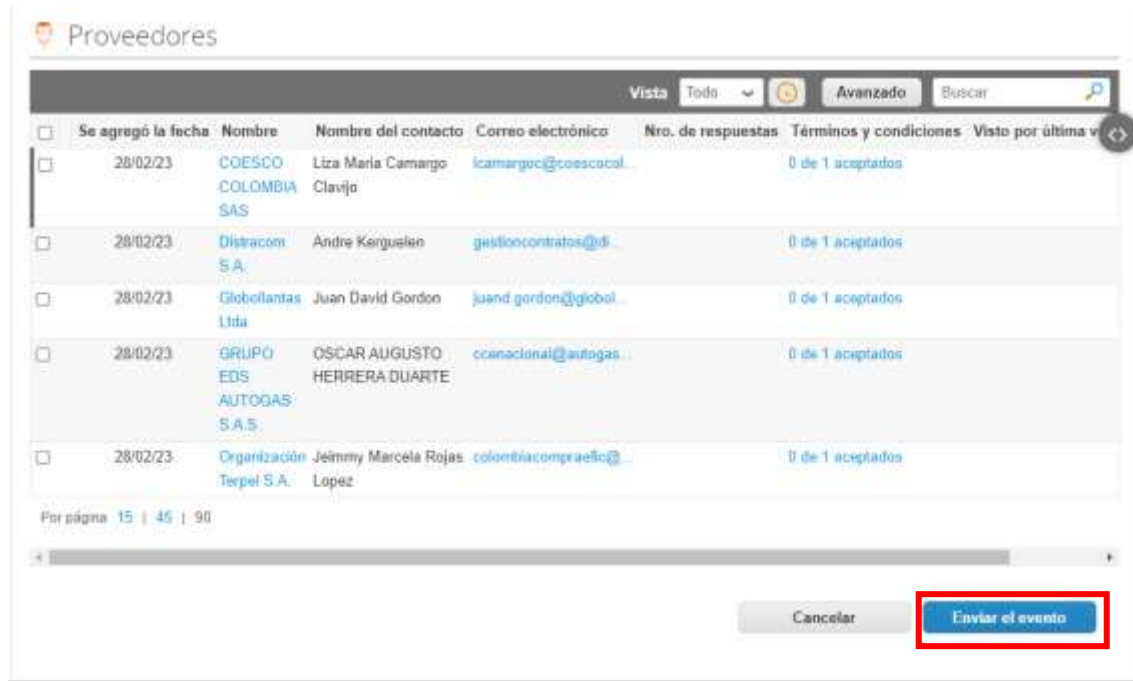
Proveedores

Vista Todo Avanzado Buscar

| | Se agregó la fecha | Nombre | Nombre del contacto | Correo electrónico | Nro. de respuestas | Términos y condiciones | Visto por última v |
|---|---|---|---|---|---|---|---|
| | 28/02/23 | COESCO COLOMBIA SAS | Liza Maria Camargo Clavijo | lcamargoc@coescocol... | | 0 de 1 aceptados | |
| | 28/02/23 | Distracom S.A. | Andre Kerguelen | gestioncontratos@di... | | 0 de 1 aceptados | |
| | 28/02/23 | Globollantas Ltda | Juan David Gordon | juand.gordon@globol... | | 0 de 1 aceptados | |
| | 28/02/23 | GRUPO EDS AUTOGAS S.A.S. | OSCAR AUGUSTO HERRERA DUARTE | ccenacional@autogas... | | 0 de 1 aceptados | |
| | 28/02/23 | Organización Terpel S.A. | Jeimmy Marcela Rojas Lopez | colombiacompraeltc@... | | 0 de 1 aceptados | |

Por página 15 | 45 | 90

Cancelar Enviar el evento